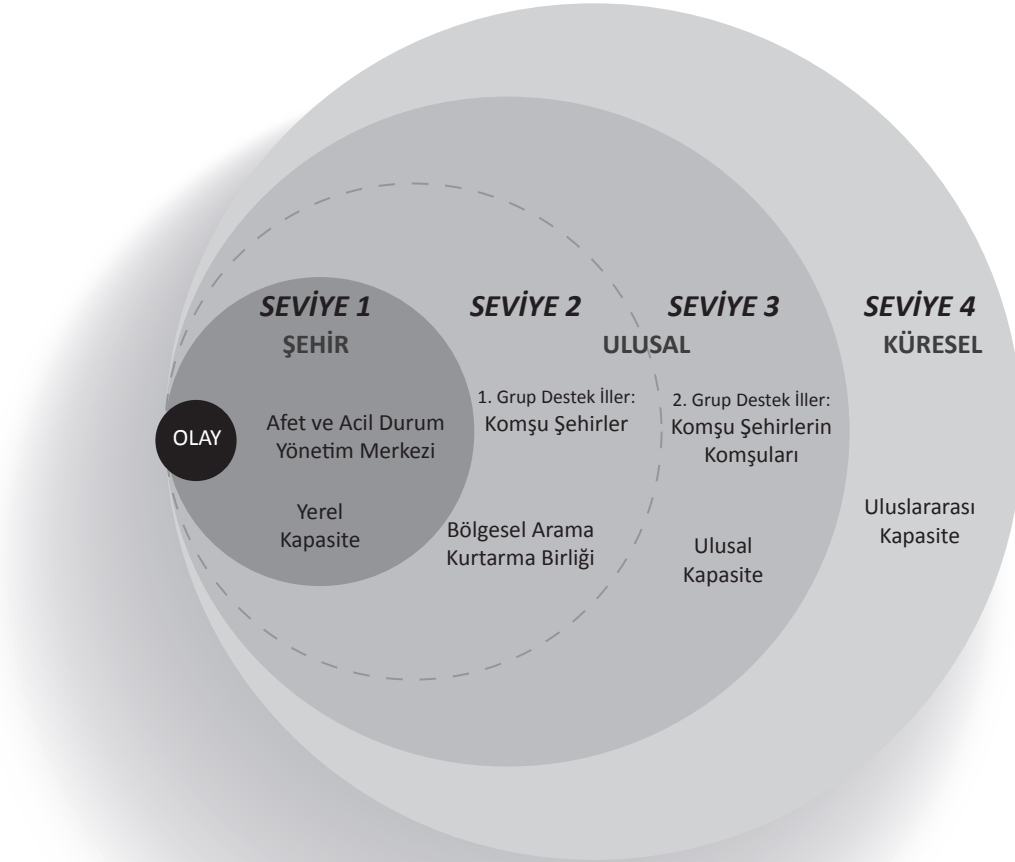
SEVİYE 1
ŞEHİR

SEVİYE 2

SEVİYE 3
ULUSAL

SEVİYE 4
KÜRESEL

OLAY

Afet ve Acil Durum Yönetim Merkezi

Yerel Kapasite

1. Grup Destek İller:
Komşu Şehirler

Bölgesel Arama Kurtarma Birliği

2. Grup Destek İller:
Komşu Şehirlerin Komşuları

Ulusal Kapasite

Uluslararası Kapasite